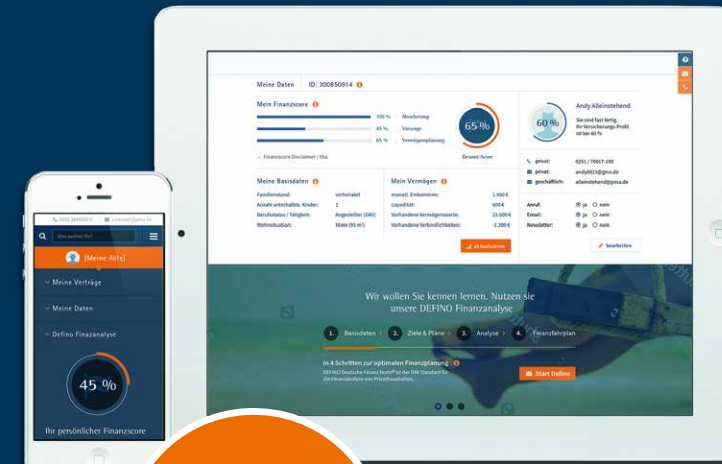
Meine Daten ID: 300850914

Mein Finanzscore

100 % Absicherung
45 % Vorsorge
65 % Vermögensplanung

65 %
Gesamt-Score

Finanzscore Disclaimer / Info

Andy Alleinstehend

60 %
Sie sind fast fertig. Ihr Versicherungs-Profil ist bei 60 %

privat: 0251 / 70017-200
privat: andy0815@gmx.de
geschäftlich: alleinstehend@gmx.de

Meine Basisdaten

Familienstand: verheiratet
Anzahl unterhaltsb. Kinder: 1
Berufsstatus / Tätigkeit: Angestellter (GKV)
Wohnsituation: Miete (95 m²)

Mein Vermögen

monatl. Einkommen: 1.900 €
Liquidität: 400 €
Vorhandene Vermögenswerte: 22.000 €
Vorhandene Verbindlichkeiten: -1.200 €

aktualisieren

Anruf: ja nein
Email: ja nein
Newsletter: ja nein

bearbeiten

Wir wollen Sie kennen lernen. Nutzen sie unsere DEFINO Finanzanalyse

1. Basisdaten 2. Ziele & Pläne 3. Analyse 4. Finanzfahrplan

In 4 Schritten zur optimalen Finanzplanung
DEFINO Deutsche Finanz Norm® ist der DIN Standard für die Finanzanalyse von Privathaushalten.

Start Defino

Jetzt suchen (Sie)

[Meine Akte]

Meine Verträge

Meine Daten

Defino Finanzanalyse

45 %

Ihr persönlicher Finanzscore